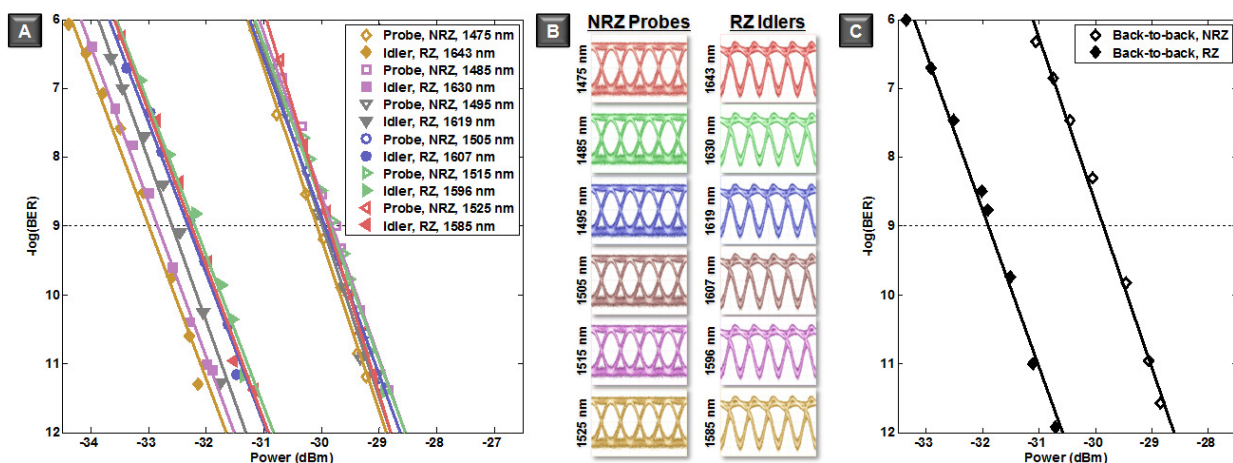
A

Probe, NRZ, 1475 nm
Idler, RZ, 1643 nm
Probe, NRZ, 1485 nm
Idler, RZ, 1630 nm
Probe, NRZ, 1495 nm
Idler, RZ, 1619 nm
Probe, NRZ, 1505 nm
Idler, RZ, 1607 nm
Probe, NRZ, 1515 nm
Idler, RZ, 1596 nm
Probe, NRZ, 1525 nm
Idler, RZ, 1585 nm

-log(BER)

6
7
8
9
10
11
12

-34 -33 -32 -31 -30 -29 -28 -27

Power (dBm)

B

NRZ Probes

RZ Idlers

1475 nm
1485 nm
1495 nm
1505 nm
1515 nm
1525 nm

1643 nm
1630 nm
1619 nm
1607 nm
1596 nm
1585 nm

C

Back-to-back, NRZ
Back-to-back, RZ

-log(BER)

6
7
8
9
10
11
12

-33 -32 -31 -30 -29 -28

Power (dBm)